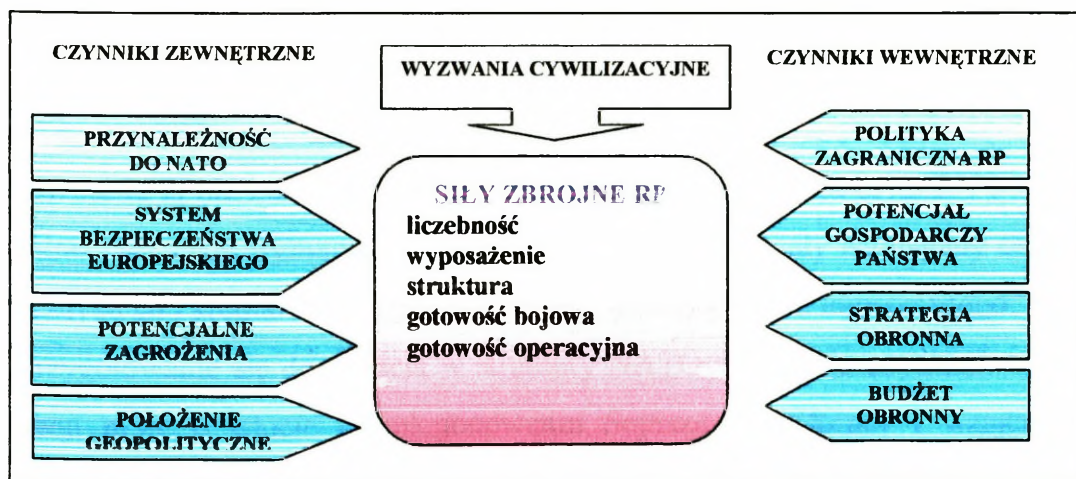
CZYNNIKI ZEWNĘTRZNE

WYZWANIA CYWILIZACYJNE

CZYNNIKI WEWNĘTRZNE

PRZYNALEŻNOŚĆ DO NATO

SYSTEM BEZPIECZEŃSTWA EUROPEJSKIEGO

POTENCJALNE ZAGROŻENIA

POŁOŻENIE GEOPOLITYCZNE

SIŁY ZBROJNE RP
liczebność
wyposażenie
struktura
gotowość bojowa
gotowość operacyjna

POLITYKA ZAGRANICZNA RP

POTENCJAŁ GOSPODARCZY PAŃSTWA

STRATEGIA OBRONNA

BUDŻET OBRONNY